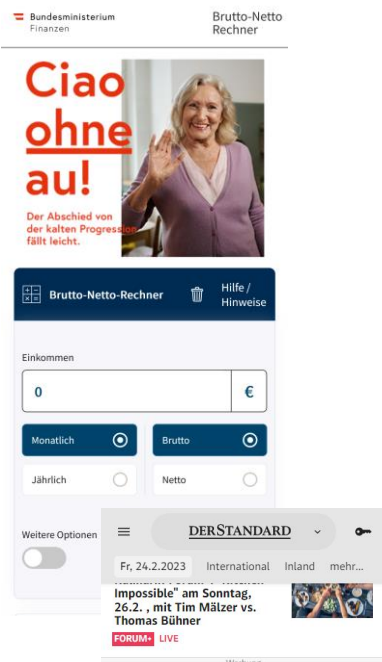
Bundesministerium
Finanzen

Brutto-Netto Rechner

Ciao ohne au!

Der Abschied von der kalten Progression fällt leicht.

Brutto-Netto-Rechner

Hilfe / Hinweise

Einkommen

0

€

Monatlich

Brutto

Jährlich

Netto

Weitere Optionen

DERSTANDARD

Fr, 24.2.2023 International Inland mehr...

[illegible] Impossible" am Sonntag, 26.2. , mit Tim Mälzer vs. Thomas Bühner

FORUM+ LIVE